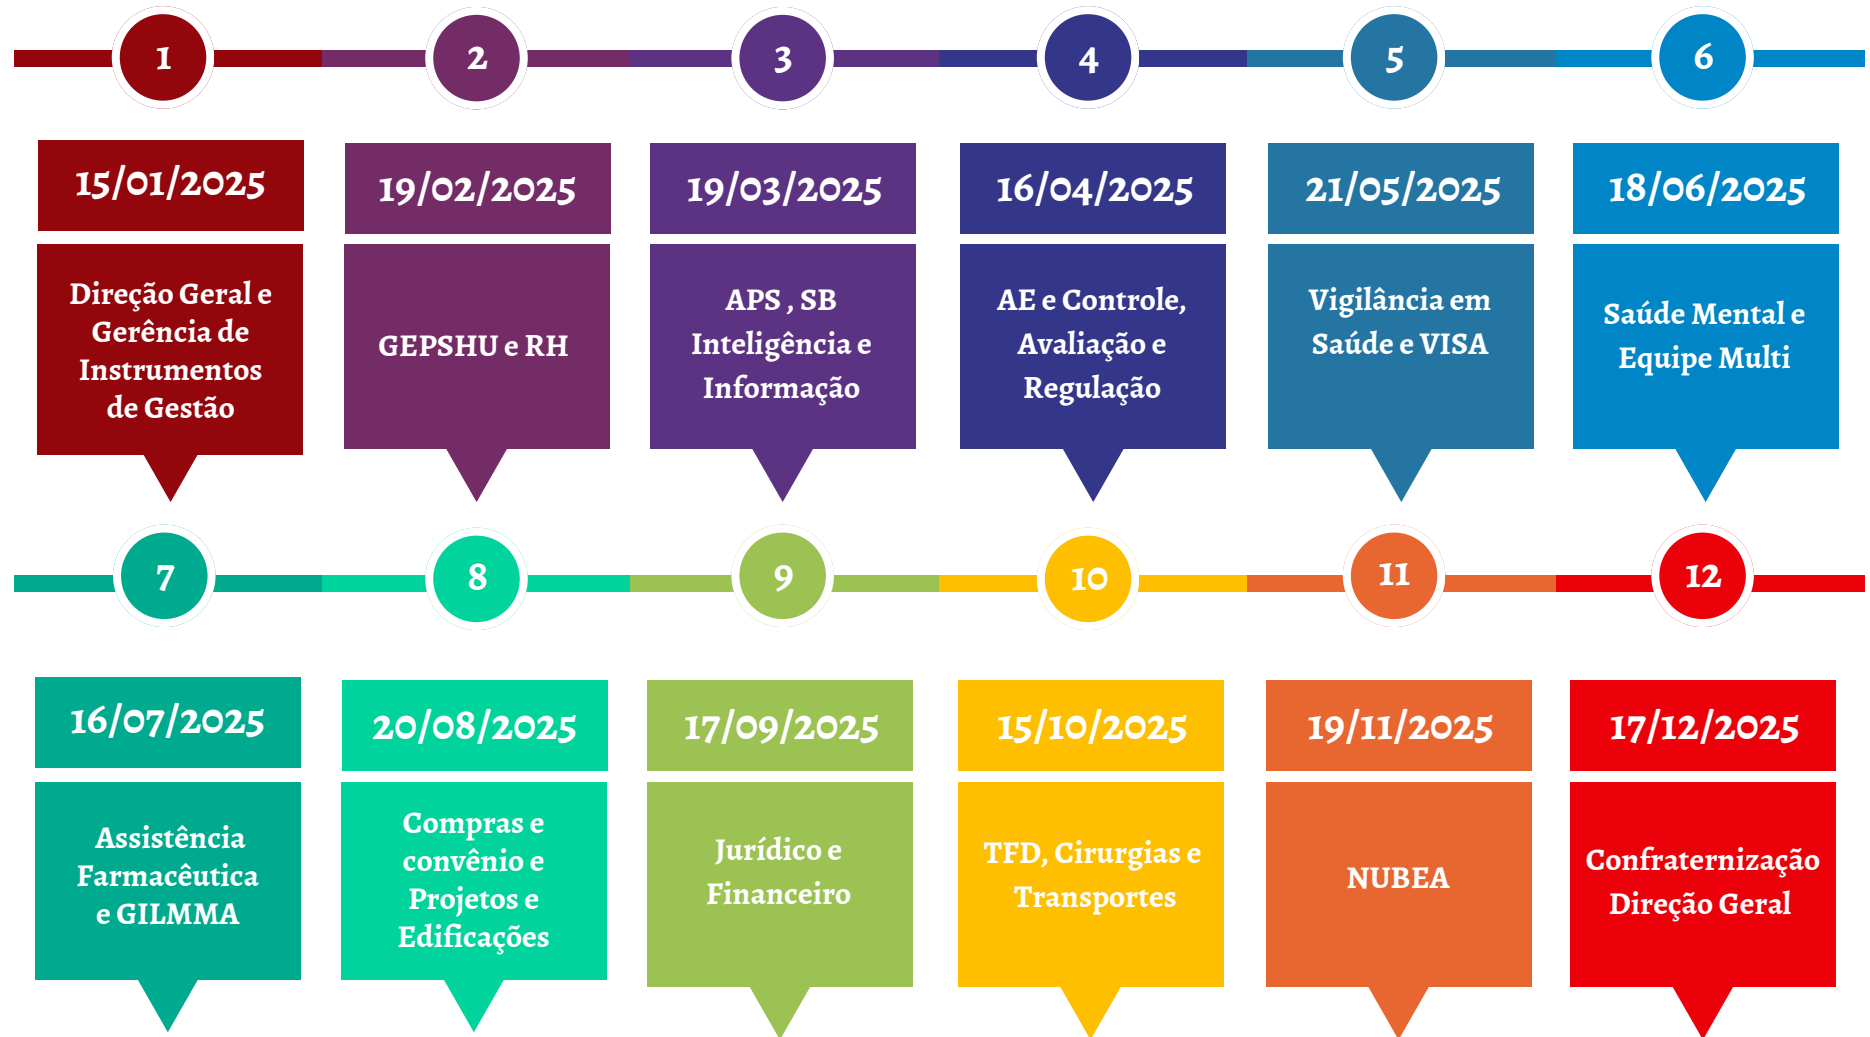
1
15/01/2025
Direção Geral e Gerência de Instrumentos de Gestão

2
19/02/2025
GEPSHU e RH

3
19/03/2025
APS , SB Inteligência e Informação

4
16/04/2025
AE e Controle, Avaliação e Regulação

5
21/05/2025
Vigilância em Saúde e VISA

6
18/06/2025
Saúde Mental e Equipe Multi

7
16/07/2025
Assistência Farmacêutica e GILMMA

8
20/08/2025
Compras e convênio e Projetos e Edificações

9
17/09/2025
Jurídico e Financeiro

10
15/10/2025
TFD, Cirurgias e Transportes

11
19/11/2025
NUBEA

12
17/12/2025
Confraternização Direção Geral